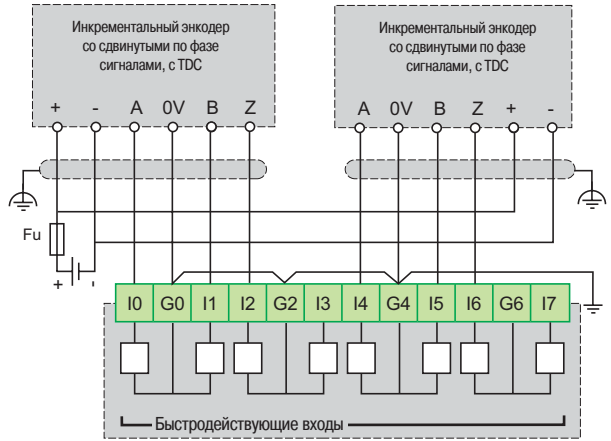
Инкрементальный энкодер со сдвинутыми по фазе сигналами, с TDC

+ - A 0V B Z

Инкрементальный энкодер со сдвинутыми по фазе сигналами, с TDC

A 0V B Z + -

Fu

+ -

I0 G0 I1 I2 G2 I3 I4 G4 I5 I6 G6 I7

Быстродействующие входы